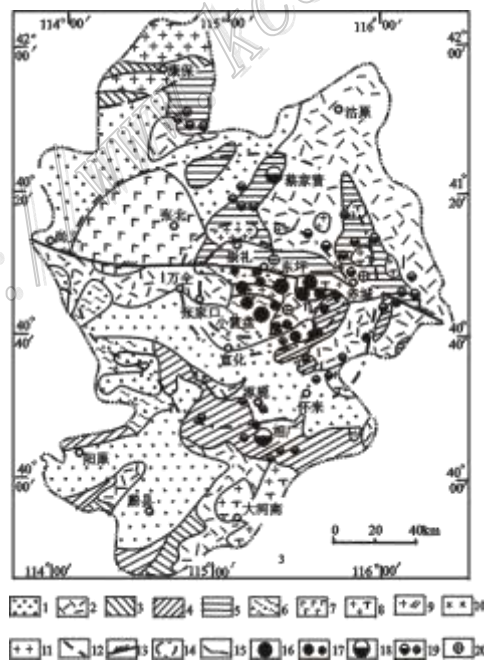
114°00′ 115°00′ 116°00′
42° 00′
42° 00′
康保
沽源
40° 20′
41° 20′
张北
蔡家营
崇礼
东坪
万全
张家口
宣化
赤城
40° 40′
40° 40′
怀来
涿鹿
阳原
蔚县
大河南
40° 00′
40° 00′
0 20 40km
114°00′ 115°00′ 116°00′
3
1 2 3 4 5 6 7 8 9 10
11 12 13 14 15 16 17 18 19 20